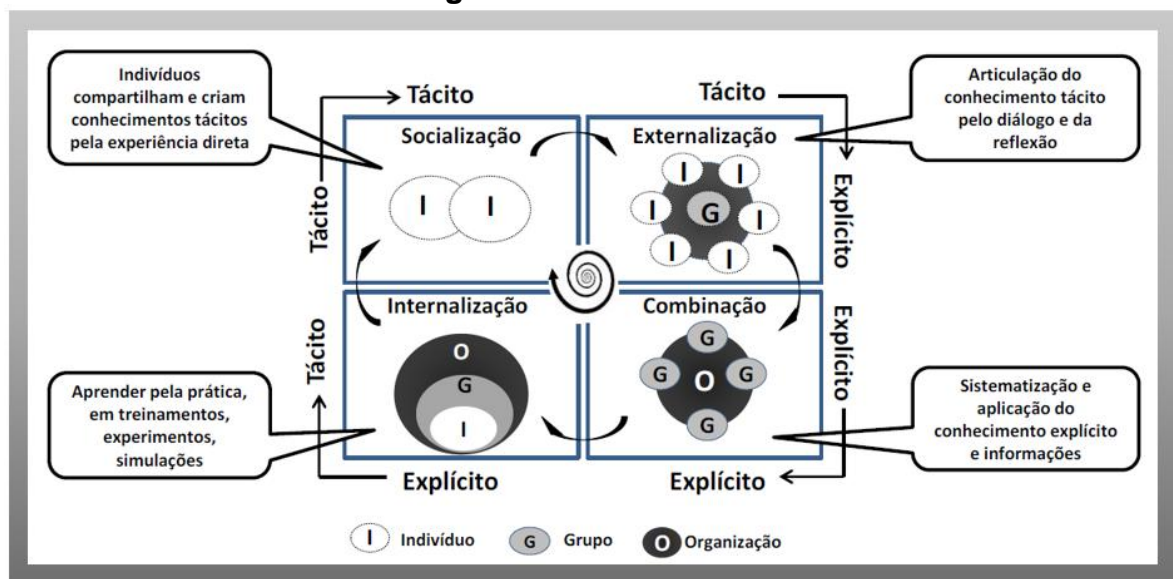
Indivíduos compartilham e criam conhecimentos tácitos pela experiência direta

Tácito

Tácito

Articulação do conhecimento tácito pelo diálogo e da reflexão

Socialização

Externalização

Tácito

I

I

I

I

I

G

I

I

I

Explícito

Internalização

Combinação

Tácito

O

G

I

G

G

O

G

G

Explícito

Aprender pela prática, em treinamentos, experimentos, simulações

Sistematização e aplicação do conhecimento explícito e informações

Explícito

Explícito

I Indivíduo

G Grupo

O Organização